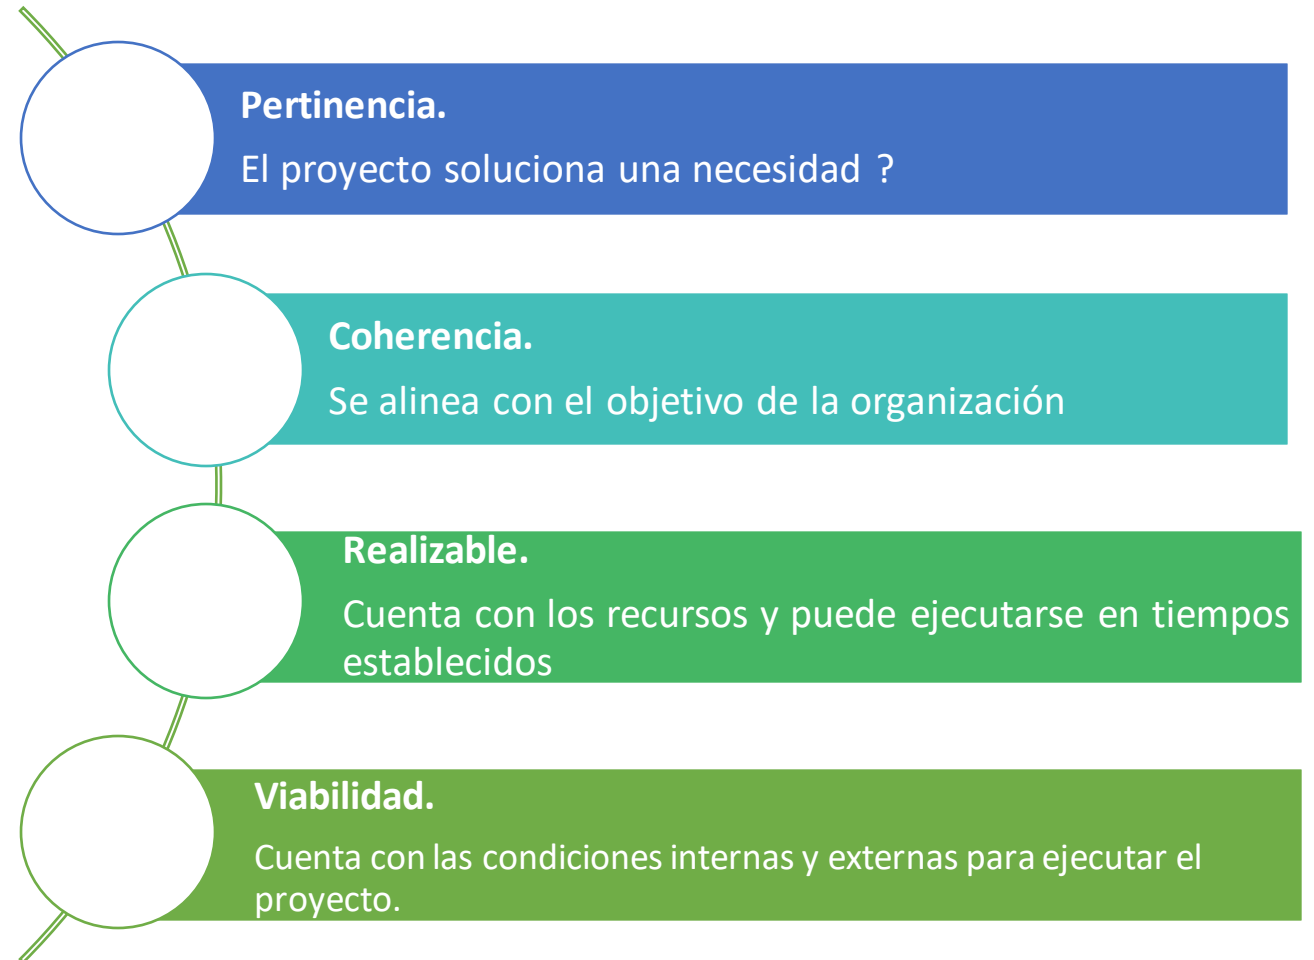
Pertinencia.

El proyecto soluciona una necesidad ?

Coherencia.

Se alinea con el objetivo de la organización

Realizable.

Cuenta con los recursos y puede ejecutarse en tiempos establecidos

Viabilidad.

Cuenta con las condiciones internas y externas para ejecutar el proyecto.